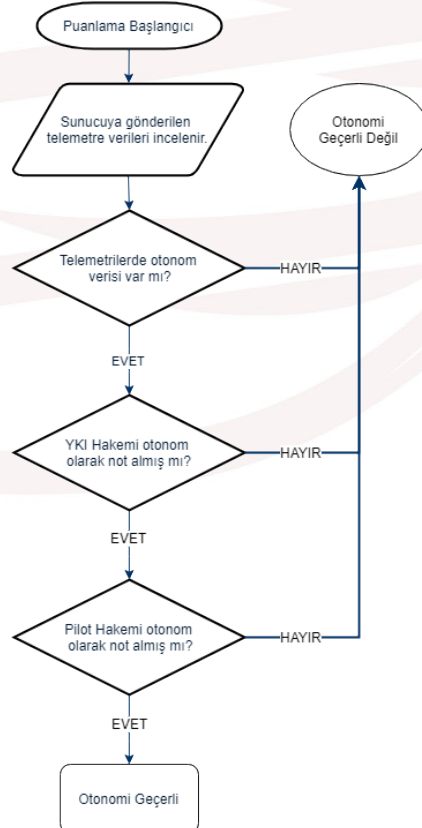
Puanlama Başlangıcı

Sunucuya gönderilen telemetre verileri incelenir.

Otonomi Geçerli Değil

Telemetrilerde otonom verisi var mı?

HAYIR

EVET

YKI Hakemi otonom olarak not almış mı?

HAYIR

EVET

Pilot Hakemi otonom olarak not almış mı?

HAYIR

EVET

Otonomi Geçerli